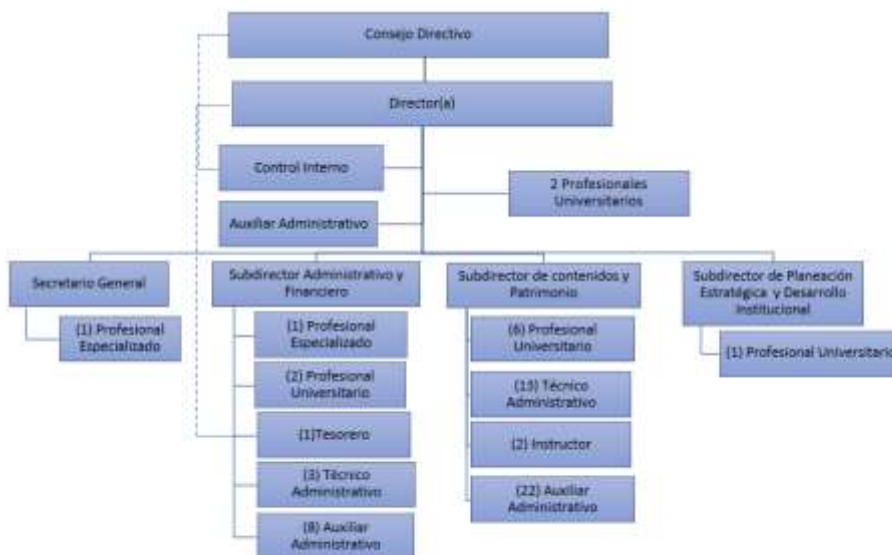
Consejo Directivo

Director(a)

Control Interno

2 Profesionales Universitarios

Auxiliar Administrativo

Secretario General

(1) Profesional Especializado

Subdirector Administrativo y Financiero

(1) Profesional Especializado

(2) Profesional Universitario

(1)Tesorero

(3) Técnico Administrativo

(8) Auxiliar Administrativo

Subdirector de contenidos y Patrimonio

(6) Profesional Universitario

(13) Técnico Administrativo

(2) Instructor

(22) Auxiliar Administrativo

Subdirector de Planeación Estratégica y Desarrollo Institucional

(1) Profesional Universitario